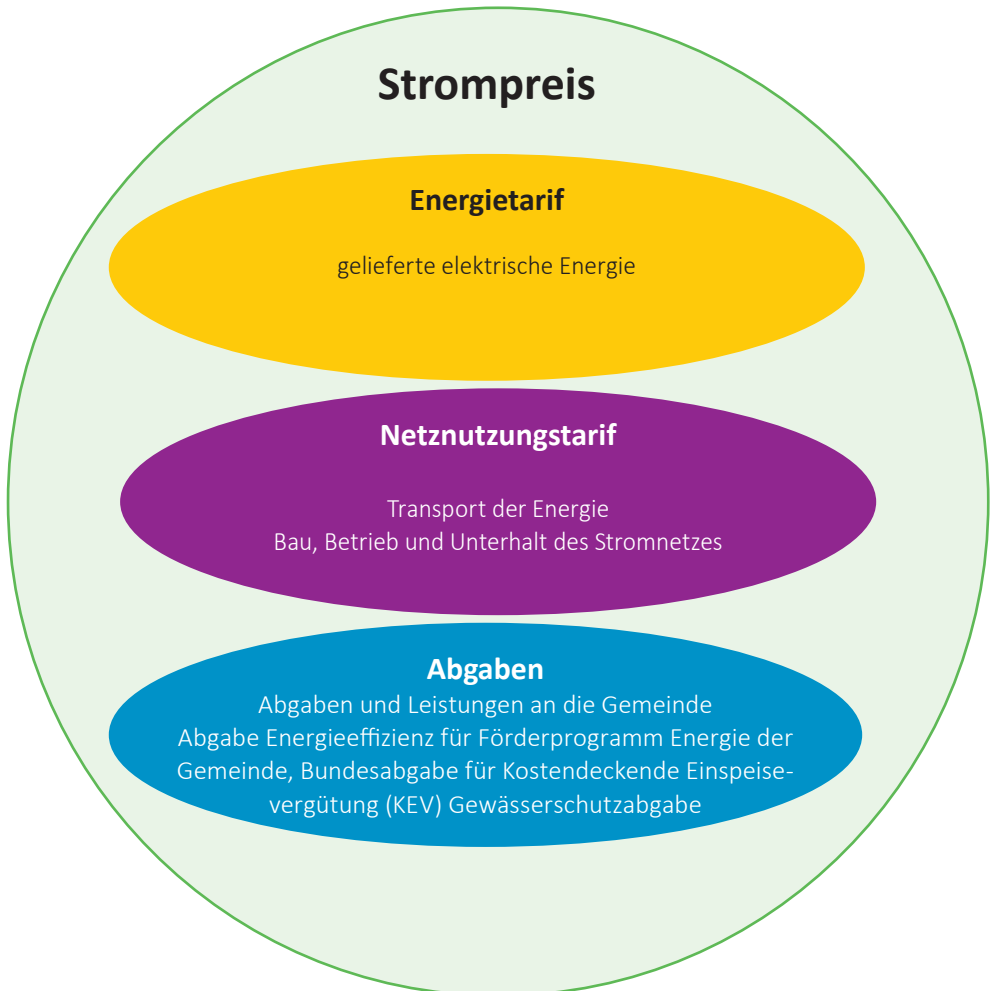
Strompreis

Energietarif

gelieferte elektrische Energie

Netznutzungstarif

Transport der Energie
Bau, Betrieb und Unterhalt des Stromnetzes

Abgaben

Abgaben und Leistungen an die Gemeinde
Abgabe Energieeffizienz für Förderprogramm Energie der Gemeinde, Bundesabgabe für Kostendeckende Einspeisevergütung (KEV) Gewässerschutzabgabe